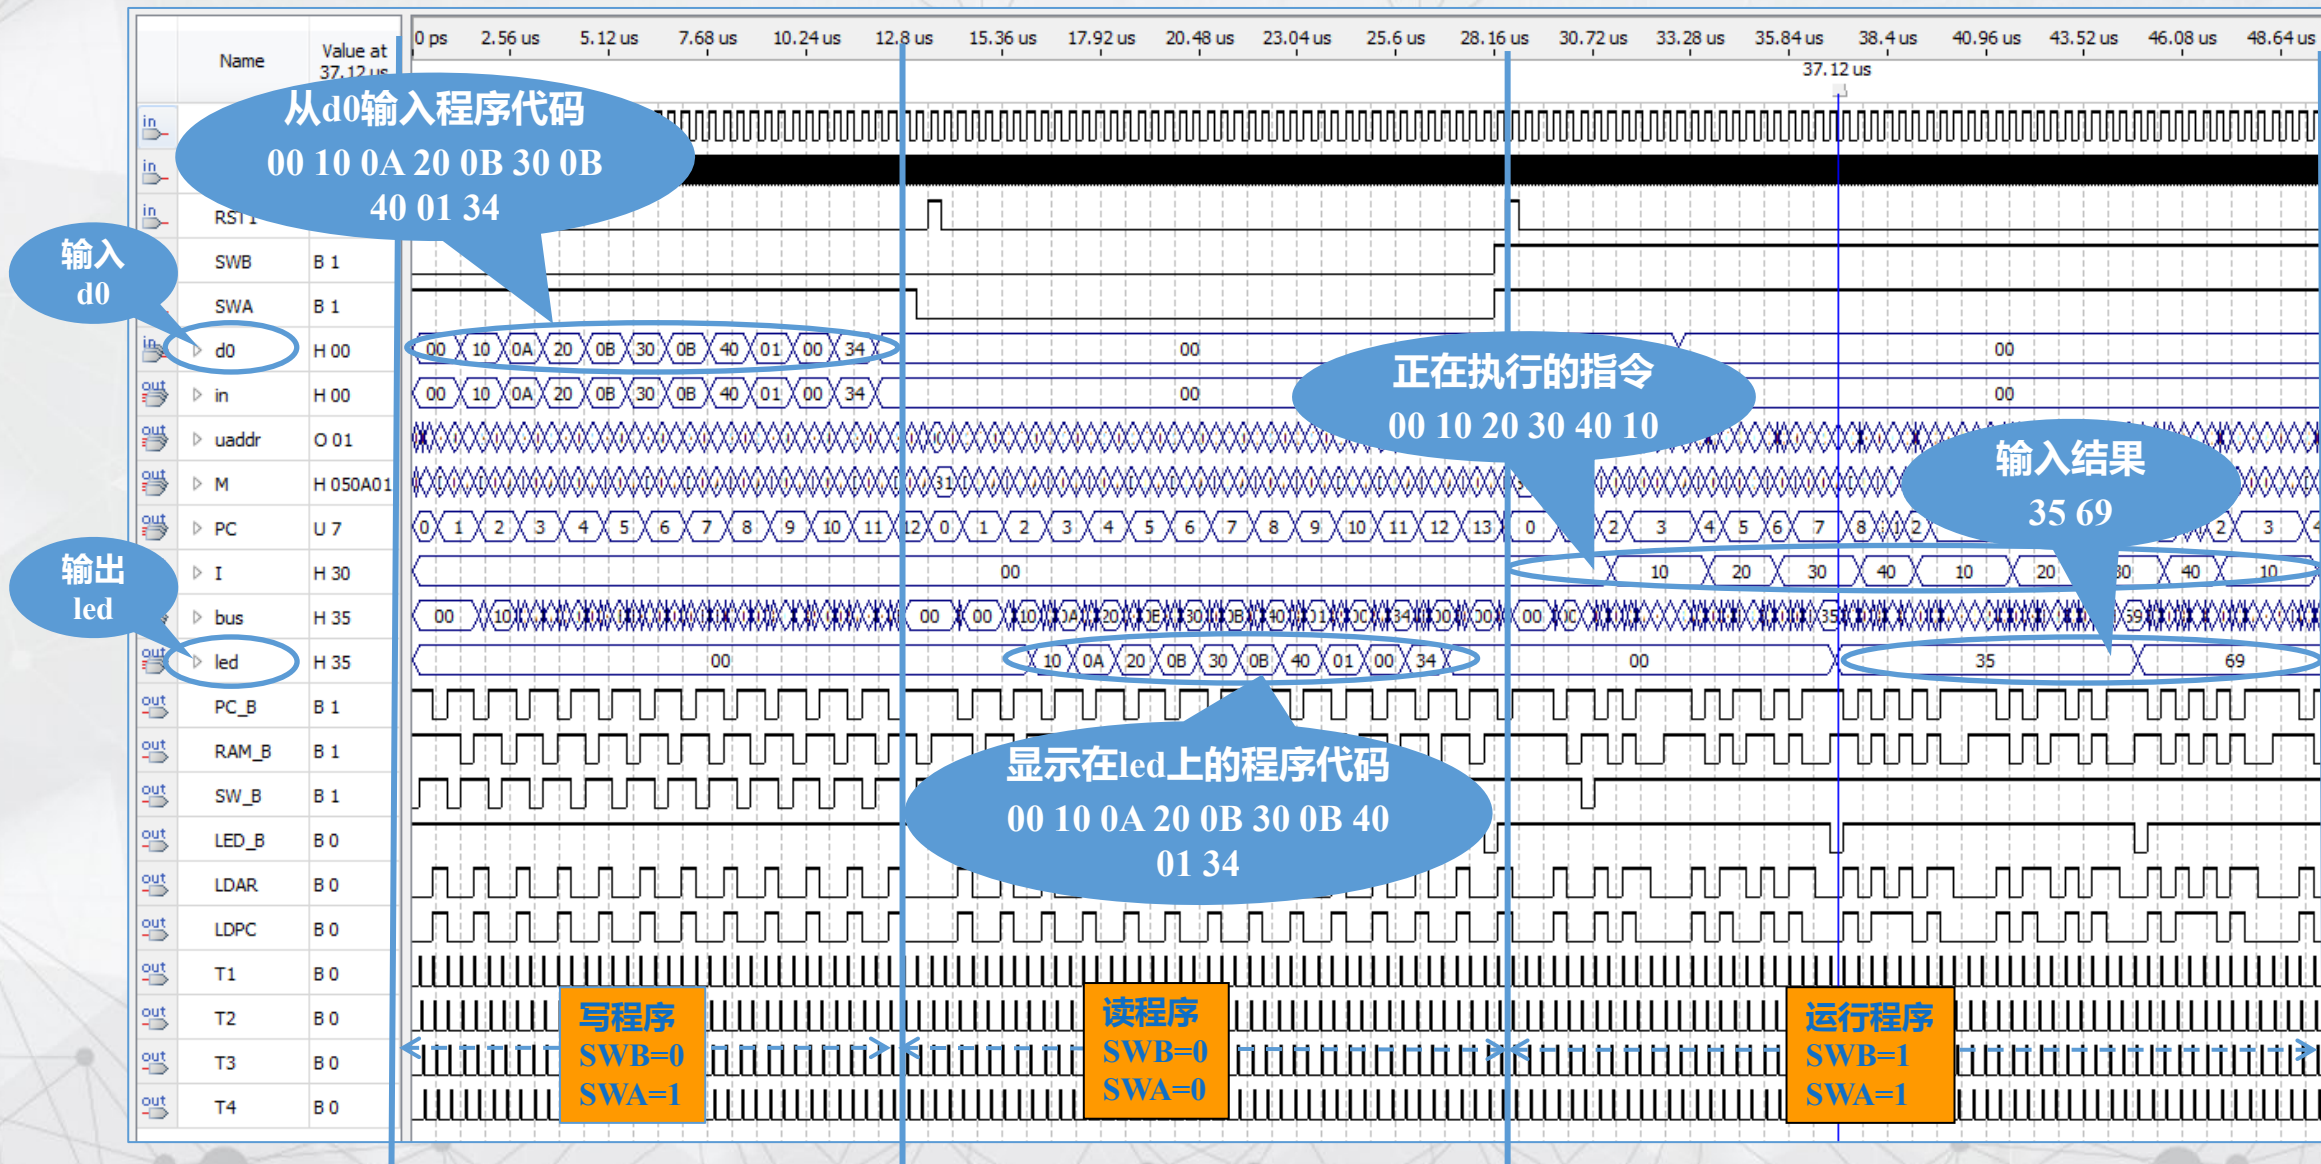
| Name | Value at 37.12 us |
|---|---|
| RST1 | |
| SWB | B 1 |
| SWA | B 1 |
| d0 | H 00 |
| in | H 00 |
| uaddr | O 01 |
| M | H 050A01 |
| PC | U 7 |
| I | H 30 |
| bus | H 35 |
| led | H 35 |
| PC_B | B 1 |
| RAM_B | B 1 |
| SW_B | B 1 |
| LED_B | B 0 |
| LDAR | B 0 |
| LDPC | B 0 |
| T1 | B 0 |
| T2 | B 0 |
| T3 | B 0 |
| T4 | B 0 |

0 ps 2.56 us 5.12 us 7.68 us 10.24 us 12.8 us 15.36 us 17.92 us 20.48 us 23.04 us 25.6 us 28.16 us 30.72 us 33.28 us 35.84 us 38.4 us 40.96 us 43.52 us 46.08 us 48.64 us

37.12 us

从d0输入程序代码
00 10 0A 20 0B 30 0B 40 01 34

输入
d0

输出
led

00 10 0A 20 0B 30 0B 40 01 00 34 00 00

00 10 0A 20 0B 30 0B 40 01 00 34 00 00

0 1 2 3 4 5 6 7 8 9 10 11 12 0 1 2 3 4 5 6 7 8 9 10 11 12 13 0 2 3 4 5 6 7 8 2 2 3

00 10 20 30 40 10 20 30 40 10

00 10 00 00 10 0A 20 0E 30 0B 40 01 0C 34 00 00 00 0C 35 39

00 10 0A 20 0B 30 0B 40 01 00 34 00 35 69

31

正在执行的指令
00 10 20 30 40 10

输入结果
35 69

显示在led上的程序代码
00 10 0A 20 0B 30 0B 40 01 34

写程序
SWB=0
SWA=1

读程序
SWB=0
SWA=0

运行程序
SWB=1
SWA=1